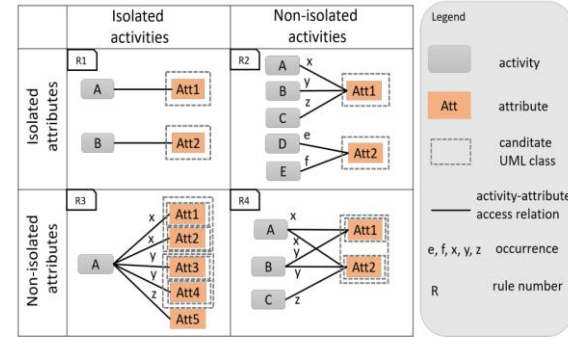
| | Isolated activities | Non-isolated activities |
|---|---|---|
| Isolated attributes | R1 A Att1 B Att2 | R2 A x B y z Att1 C D e f Att2 E |
| Non-isolated attributes | R3 A x Att1 x Att2 y Att3 y Att4 z Att5 | R4 A x Att1 x y B y Att2 C z |

Legend

activity

Att attribute

canditate UML class

activity-attribute access relation

e, f, x, y, z occurrence

R rule number